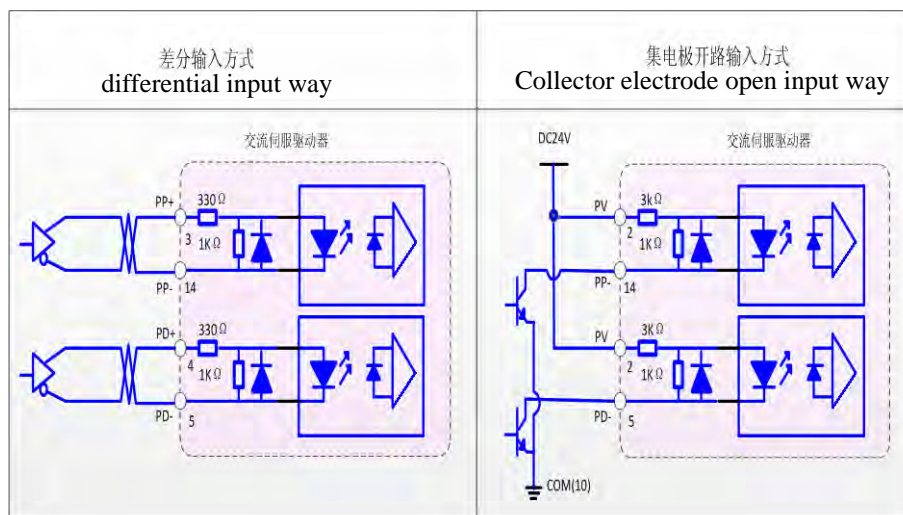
| 差分输入方式<br>differential input way | 集电极开路输入方式<br>Collector electrode open input way |
|---|---|
| 交流伺服驱动器<br>PP+ 330Ω 3 1KΩ PP- 14<br>PD+ 330Ω 4 1KΩ PD- 5 | DC24V<br>交流伺服驱动器<br>PV 3kΩ 2 1KΩ PP- 14<br>PV 3KΩ 2 1KΩ PD- 5<br>COM(10) |